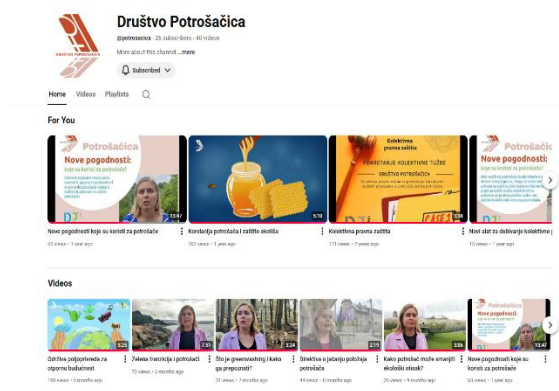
Društvo Potrošačica

@potrosacica · 26 subscribers · 40 videos

More about this channel ...more

Subscribed

Home Videos Playlists

For You

Potrošačica
Nove pogodnosti: koje su koristi za potrošače

13:47
Nove pogodnosti koje su koristi za potrošače
50 views · 1 year ago

5:18
Korelacija potrošača i zaštite okoliša
162 views · 1 year ago

Kolektivna pravna zaštita
POKRETANJE KOLEKTIVNE TUŽBE
DRUŠTVO POTROŠAČICA

2:34
Kolektivna pravna zaštita
111 views · 2 years ago

Potrošačica
Novi alat za dobivanje kolektivne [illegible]
1 year ago

Videos

5:25
Održive poljoprivreda za otpornu budućnost
100 views · 3 months ago

7:51
Zelena tranzicija i potrošači
73 views · 6 months ago

3:24
Što je greenwashing i kako ga prepoznati?
31 views · 7 months ago

2:19
Direktiva o jačanju položaja potrošača
44 views · 8 months ago

3:06
Kako potrošač može smanjiti ekološki otisak?
25 views · 9 months ago

Potrošačica
Nove pogodnosti

13:47
Nove pogodnosti koje su koristi za
50 views · 1 year ago